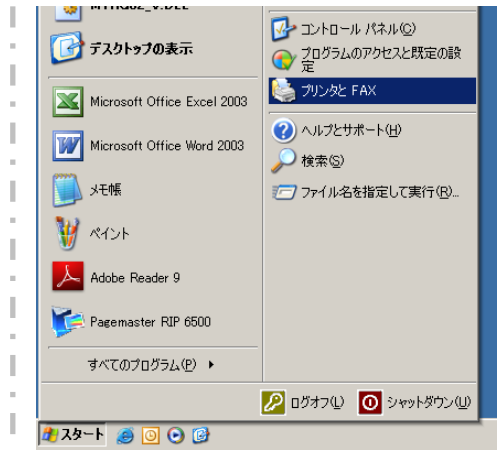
デスクトップの表示

Microsoft Office Excel 2003

Microsoft Office Word 2003

メモ帳

ペイント

Adobe Reader 9

Pagemaster RIP 6500

すべてのプログラム(P)

コントロール パネル(C)

プログラムのアクセスと既定の設定

プリンタと FAX

ヘルプとサポート(H)

検索(S)

ファイル名を指定して実行(R)...

ログオフ(L)

シャットダウン(U)

スタート